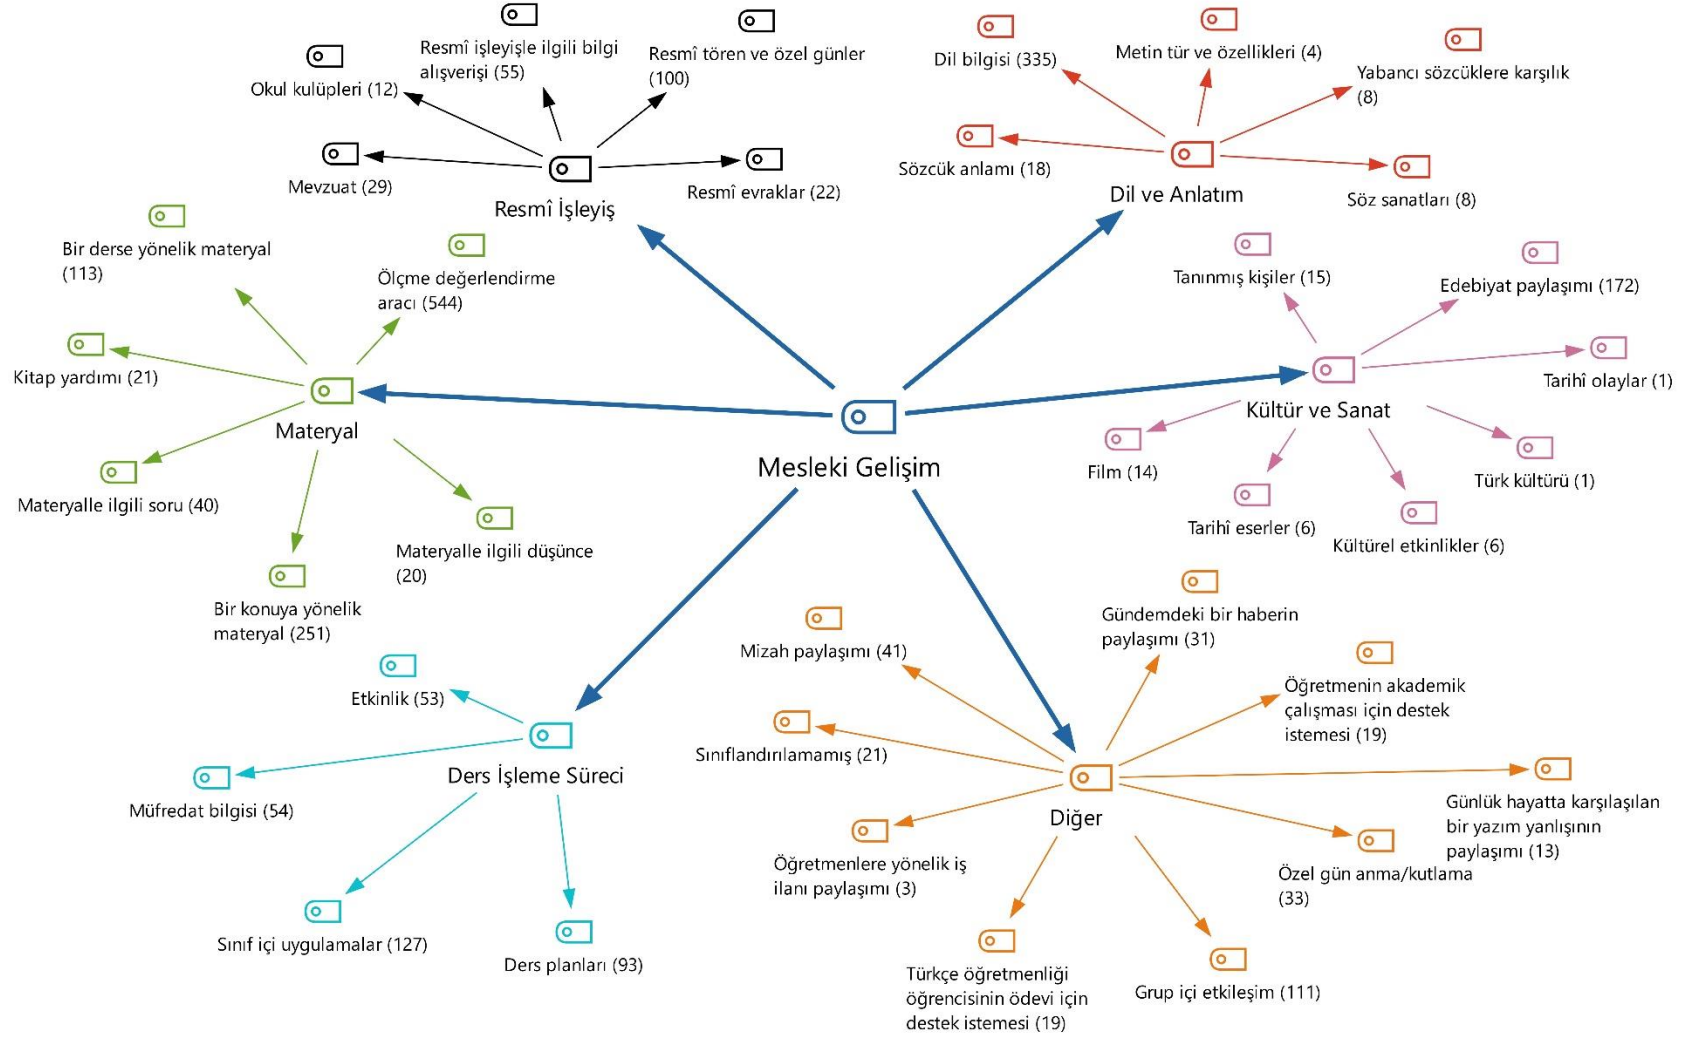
Mesleki Gelişim

Resmî İşleyiş
Okul kulüpleri (12)
Resmî işleyişle ilgili bilgi alışverişi (55)
Resmî tören ve özel günler (100)
Mevzuat (29)
Resmî evraklar (22)

Dil ve Anlatım
Dil bilgisi (335)
Metin tür ve özellikleri (4)
Yabancı sözcüklere karşılık (8)
Sözcük anlamı (18)
Söz sanatları (8)

Kültür ve Sanat
Tanınmış kişiler (15)
Edebiyat paylaşımı (172)
Tarihî olaylar (1)
Film (14)
Türk kültürü (1)
Tarihî eserler (6)
Kültürel etkinlikler (6)

Materyal
Bir derse yönelik materyal (113)
Ölçme değerlendirme aracı (544)
Kitap yardımı (21)
Materyalle ilgili soru (40)
Materyalle ilgili düşünce (20)
Bir konuya yönelik materyal (251)

Ders İşleme Süreci
Etkinlik (53)
Müfredat bilgisi (54)
Sınıf içi uygulamalar (127)
Ders planları (93)

Diğer
Mizah paylaşımı (41)
Gündemdeki bir haberin paylaşımı (31)
Öğretmenin akademik çalışması için destek istemesi (19)
Sınıflandırılamamış (21)
Günlük hayatta karşılaşılan bir yazım yanlışının paylaşımı (13)
Öğretmenlere yönelik iş ilanı paylaşımı (3)
Özel gün anma/kutlama (33)
Türkçe öğretmenliği öğrencisinin ödevi için destek istemesi (19)
Grup içi etkileşim (111)